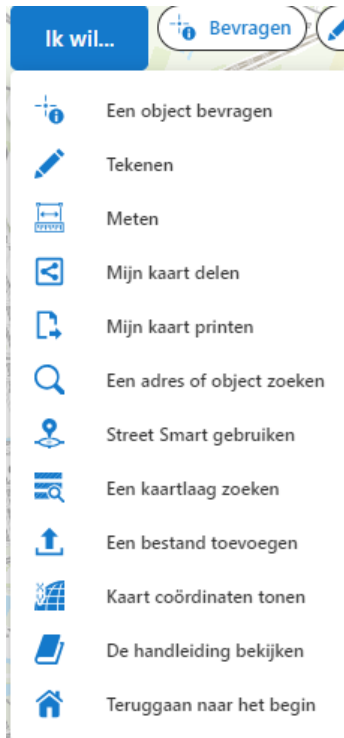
Ik wil...

Bevragen

Een object bevragen

Tekenen

Meten

Mijn kaart delen

Mijn kaart printen

Een adres of object zoeken

Street Smart gebruiken

Een kaartlaag zoeken

Een bestand toevoegen

Kaart coördinaten tonen

De handleiding bekijken

Teruggaan naar het begin